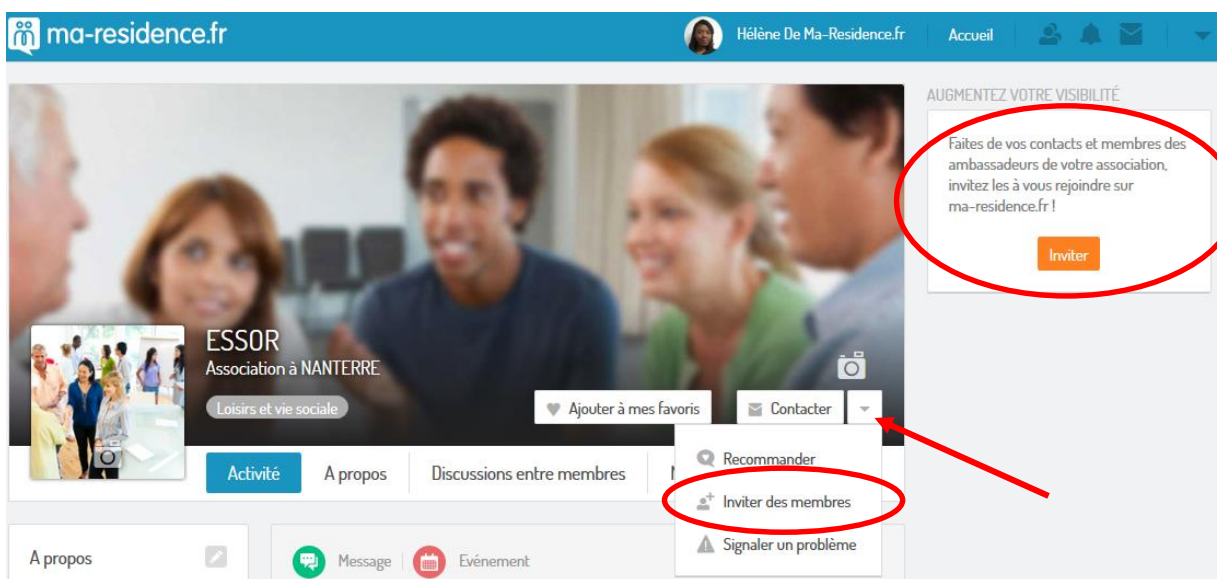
ma-residence.fr

Hélène De Ma-Residence.fr

Accueil

AUGMENTEZ VOTRE VISIBILITÉ

Faites de vos contacts et membres des ambassadeurs de votre association, invitez les à vous rejoindre sur ma-residence.fr !

Inviter

ESSOR

Association à NANTERRE

Loisirs et vie sociale

Ajouter à mes favoris

Contacter

Recommander

Inviter des membres

Signaler un problème

Activité

A propos

Discussions entre membres

M

A propos

Message

Evénement